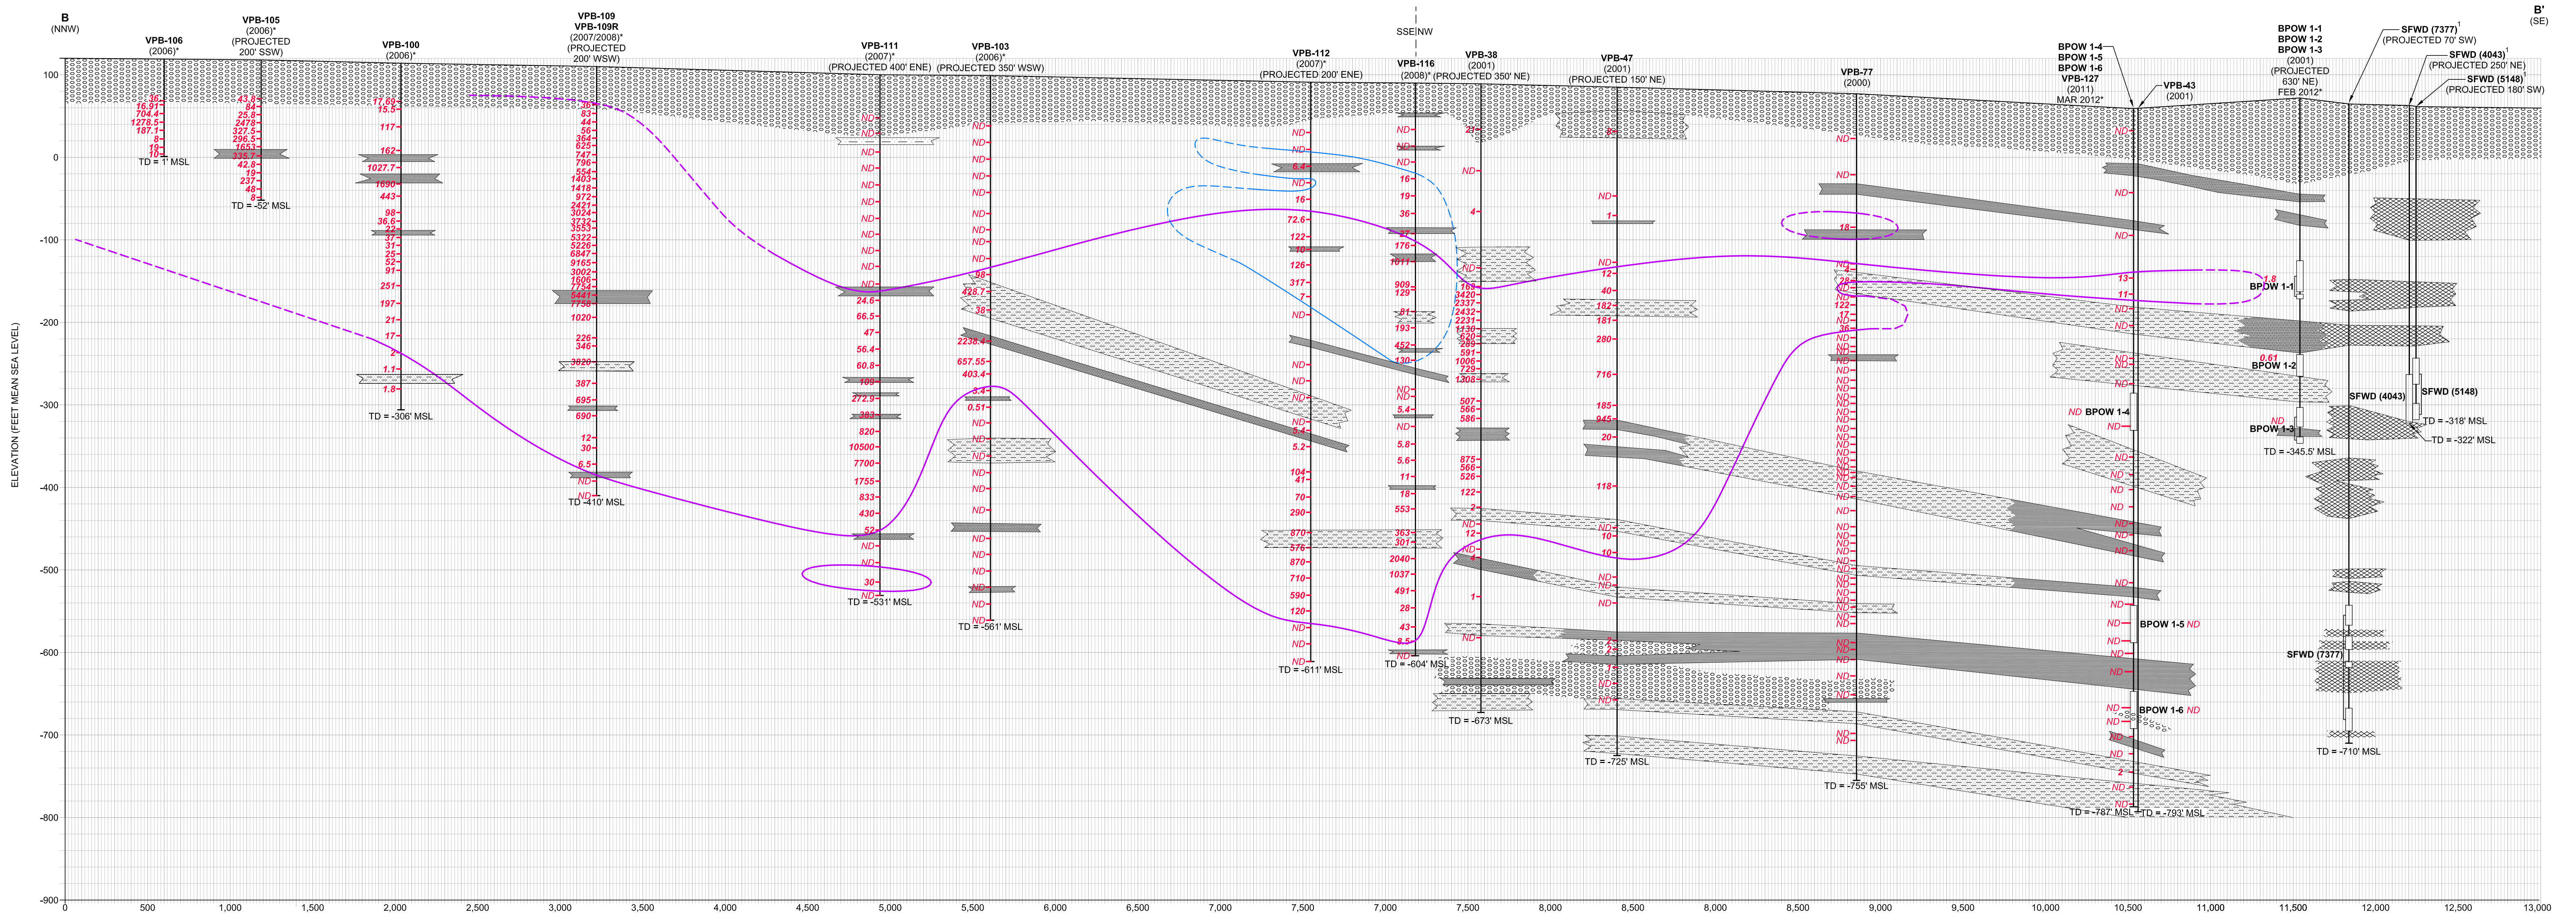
B
(NNW)

B'
(SE)

VPB-106
(2006)*

VPB-105
(2006)*
(PROJECTED 200' SSW)

VPB-100
(2006)*

VPB-109
VPB-109R
(2007/2008)*
(PROJECTED 200' WSW)

VPB-111
(2007)*
(PROJECTED 400' ENE)

VPB-103
(2006)*
(PROJECTED 350' WSW)

SSE|NW

VPB-112
(2007)*
(PROJECTED 200' ENE)

VPB-116
(2008)*

VPB-38
(2001)
(PROJECTED 350' NE)

VPB-47
(2001)
(PROJECTED 150' NE)

VPB-77
(2000)

BPOW 1-4
BPOW 1-5
BPOW 1-6
VPB-127
(2011)
MAR 2012*

VPB-43
(2001)

BPOW 1-1
BPOW 1-2
BPOW 1-3
(2001)
(PROJECTED 630' NE)
FEB 2012*

SFWD (7377)$^1$
(PROJECTED 70' SW)

SFWD (4043)$^1$
(PROJECTED 250' NE)

SFWD (5148)$^1$
(PROJECTED 180' SW)

ELEVATION (FEET MEAN SEA LEVEL)

100
0
-100
-200
-300
-400
-500
-600
-700
-800
-900

TD = 1' MSL
TD = -52' MSL
TD = -306' MSL
TD = -410' MSL
TD = -531' MSL
TD = -561' MSL
TD = -611' MSL
TD = -604' MSL
TD = -673' MSL
TD = -725' MSL
TD = -755' MSL
TD = -787' MSL
TD = -793' MSL
TD = -345.5' MSL
TD = -710' MSL
TD = -318' MSL
TD = -322' MSL

BPOW 1-1
BPOW 1-2
BPOW 1-3
ND BPOW 1-4
BPOW 1-5 ND
BPOW 1-6 ND
SFWD (4043)
SFWD (5148)
SFWD (7377)

0
500
1,000
1,500
2,000
2,500
3,000
3,500
4,000
4,500
5,000
5,500
6,000
6,500
7,000
7,500
8,000
8,500
9,000
9,500
10,000
10,500
11,000
11,500
12,000
12,500
13,000